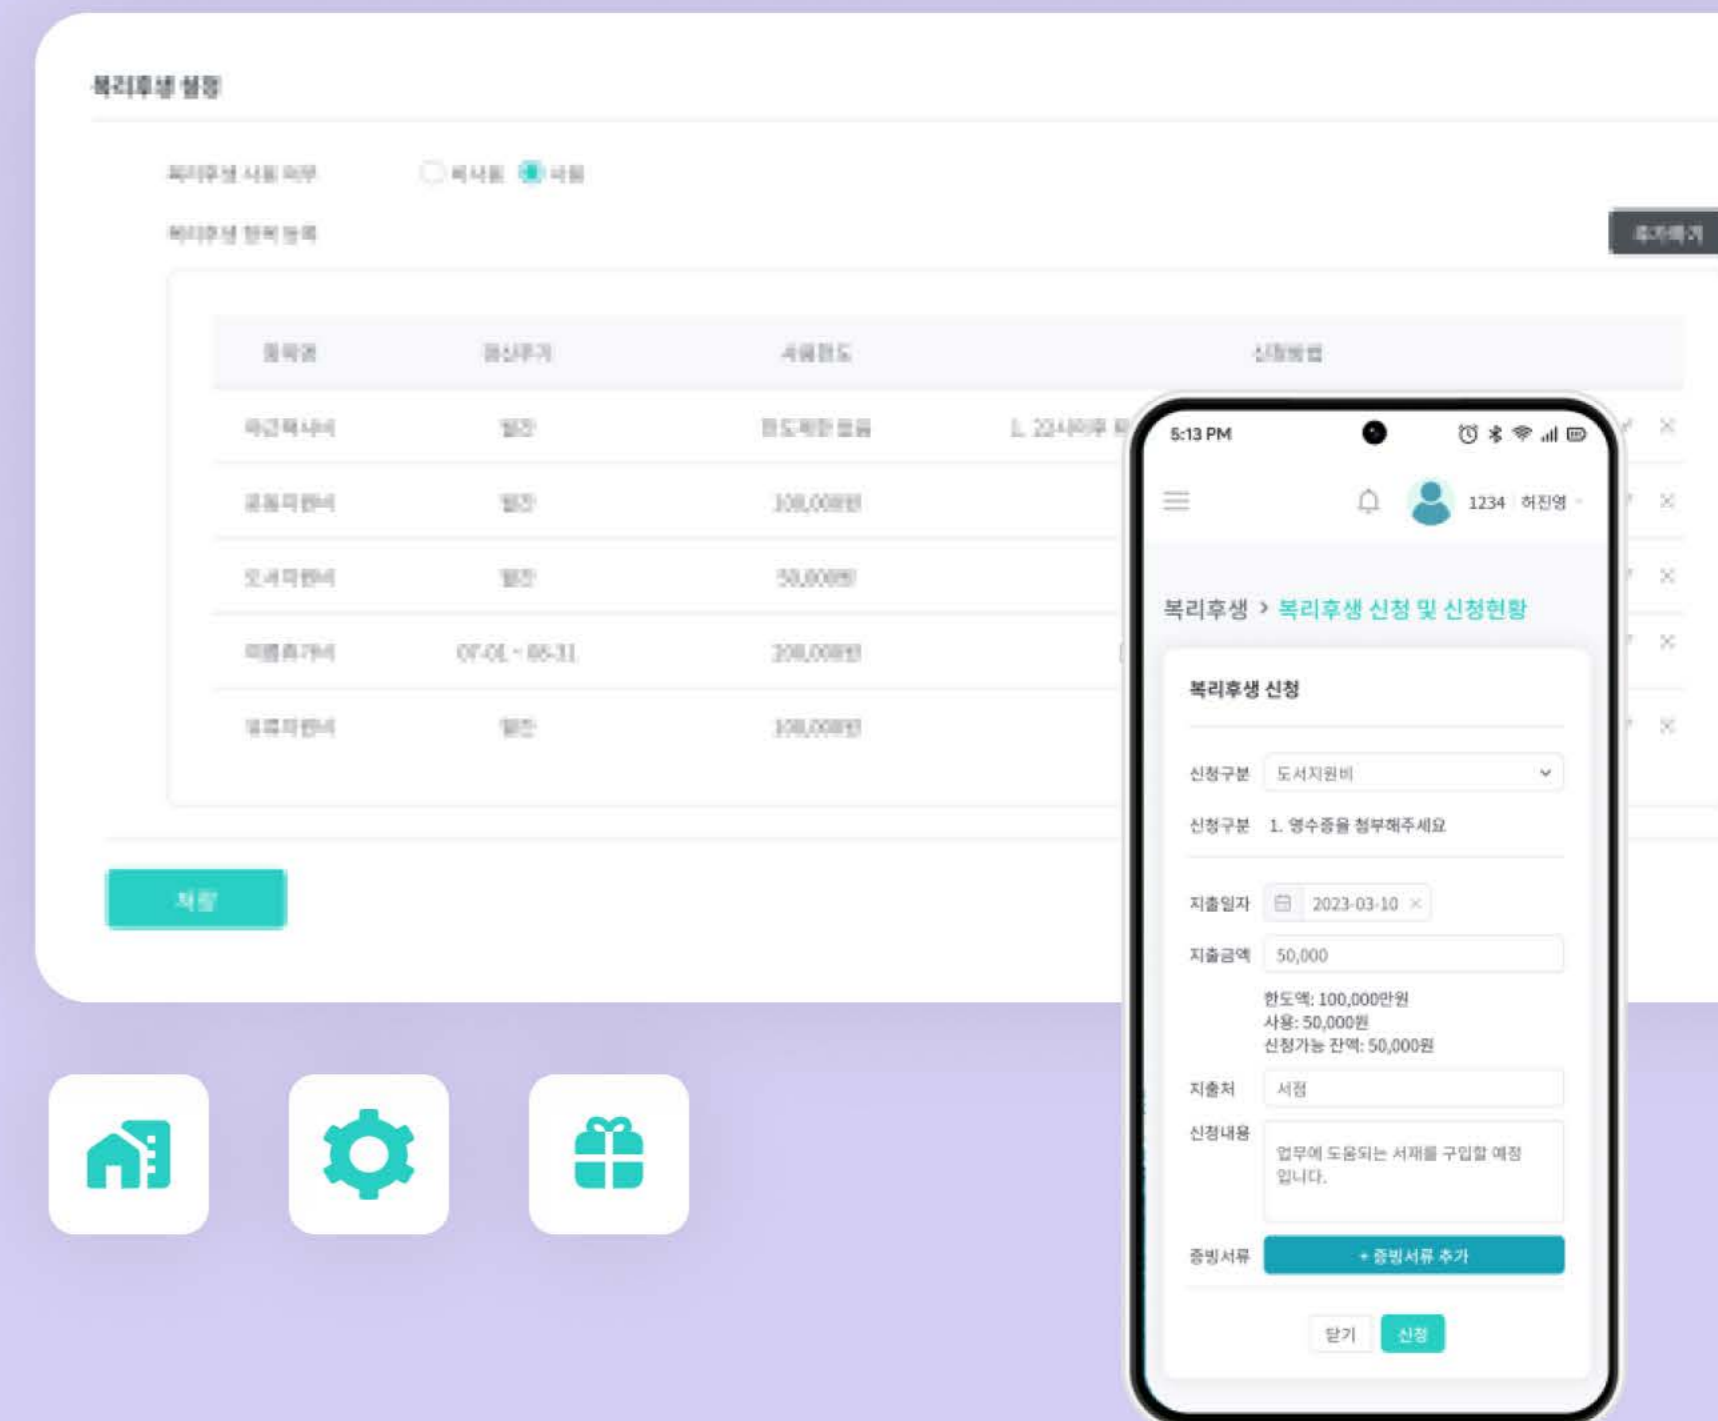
복리후생 설정

복리후생 사용 여부 미사용 사용

복리후생 항목 등록

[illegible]

| 항목명 | 정산주기 | 사용한도 | 신청방법 |
|---|---|---|---|
| 야근택시비 | 월간 | 한도제한 없음 | 1. 22시이후 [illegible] |
| 교통지원비 | 월간 | 100,000원 | |
| 도서지원비 | 월간 | 50,000원 | |
| 여름휴가비 | 07-01 ~ 08-31 | 200,000원 | |
| 새해지원비 | 월간 | 100,000원 | |

저장

5:13 PM

1234 허진영

복리후생 > 복리후생 신청 및 신청현황

복리후생 신청

신청구분 도서지원비

신청구분 1. 영수증을 첨부해주세요

지출일자 2023-03-10

지출금액 50,000

한도액: 100,000만원
사용: 50,000원
신청가능 잔액: 50,000원

지출처 서점

신청내용 업무에 도움되는 서재를 구입할 예정입니다.

증빙서류 + 증빙서류 추가

닫기 신청